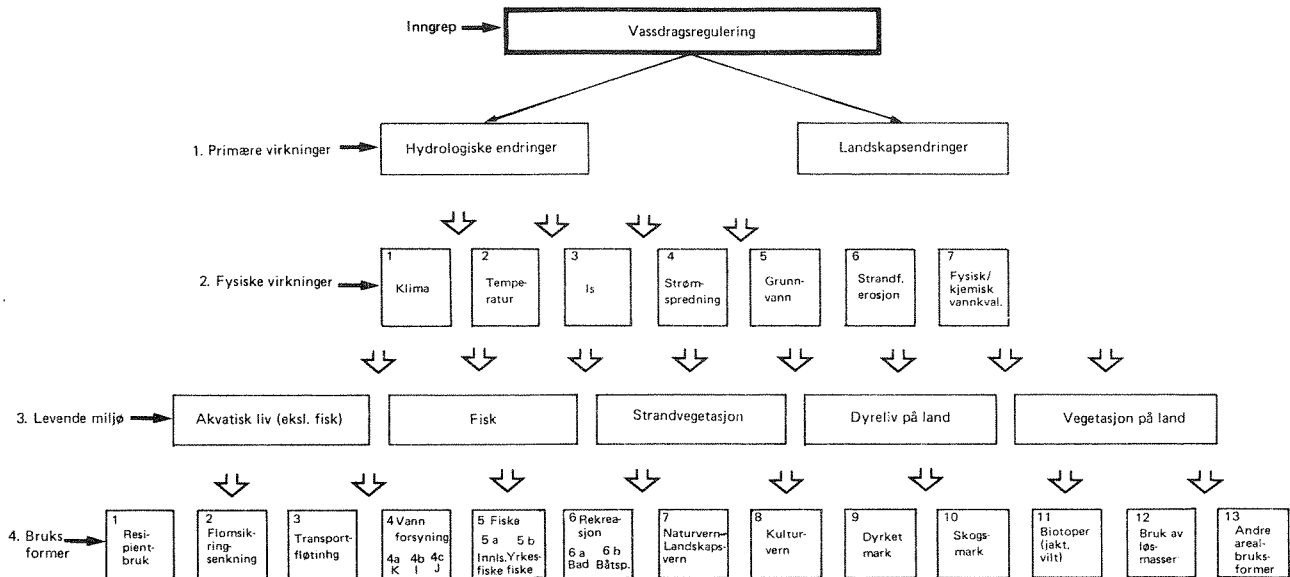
Inngrep

Vassdragsregulering

1. Primære virkninger

Hydrologiske endringer

Landskapsendringer

2. Fysiske virkninger

1 Klima

2 Temperatur

3 Is

4 Strømspredning

5 Grunnvann

6 Strandf. erosjon

7 Fysisk/kjemisk vannkval.

3. Levende miljø

Akvatisk liv (eksl. fisk)

Fisk

Strandvegetasjon

Dyreliv på land

Vegetasjon på land

4. Bruksformer

1 Resipientbruk

2 Flomsikringsenkning

3 Transportfløtinhg

4 Vann forsyning 4a K 4b I 4c J

5 Fiske 5a Innls. fiske 5b Yrkes fiske

6 Rekreasjon 6a Bad 6b Båtsp.

7 Naturvern-Landskapsvern

8 Kulturvern

9 Dyrket mark

10 Skogsmark

11 Biotoper (jakt. vilt)

12 Bruk av løsmasser

13 Andre arealbruksformer